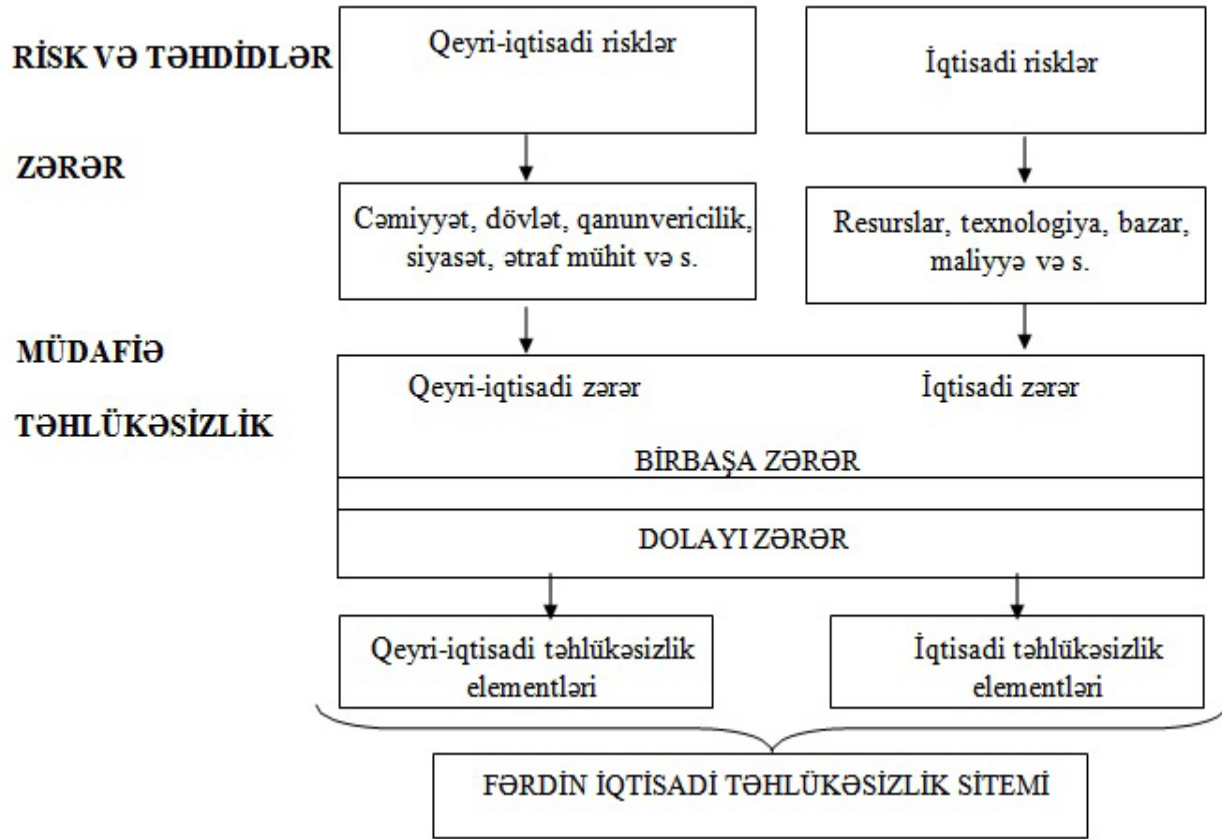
RİSK VƏ TƏHDİDLƏR

Qeyri-iqtisadi risklər

İqtisadi risklər

ZƏRƏR

Cəmiyyət, dövlət, qanunvericilik, siyasət, ətraf mühit və s.

Resurslar, texnologiya, bazar, maliyyə və s.

MÜDAFİƏ

TƏHLÜKƏSİZLİK

Qeyri-iqtisadi zərər

İqtisadi zərər

BİRBAŞA ZƏRƏR

DOLAYI ZƏRƏR

Qeyri-iqtisadi təhlükəsizlik elementləri

İqtisadi təhlükəsizlik elementləri

FƏRDİN İQTİSADİ TƏHLÜKƏSİZLİK SİTEMİ